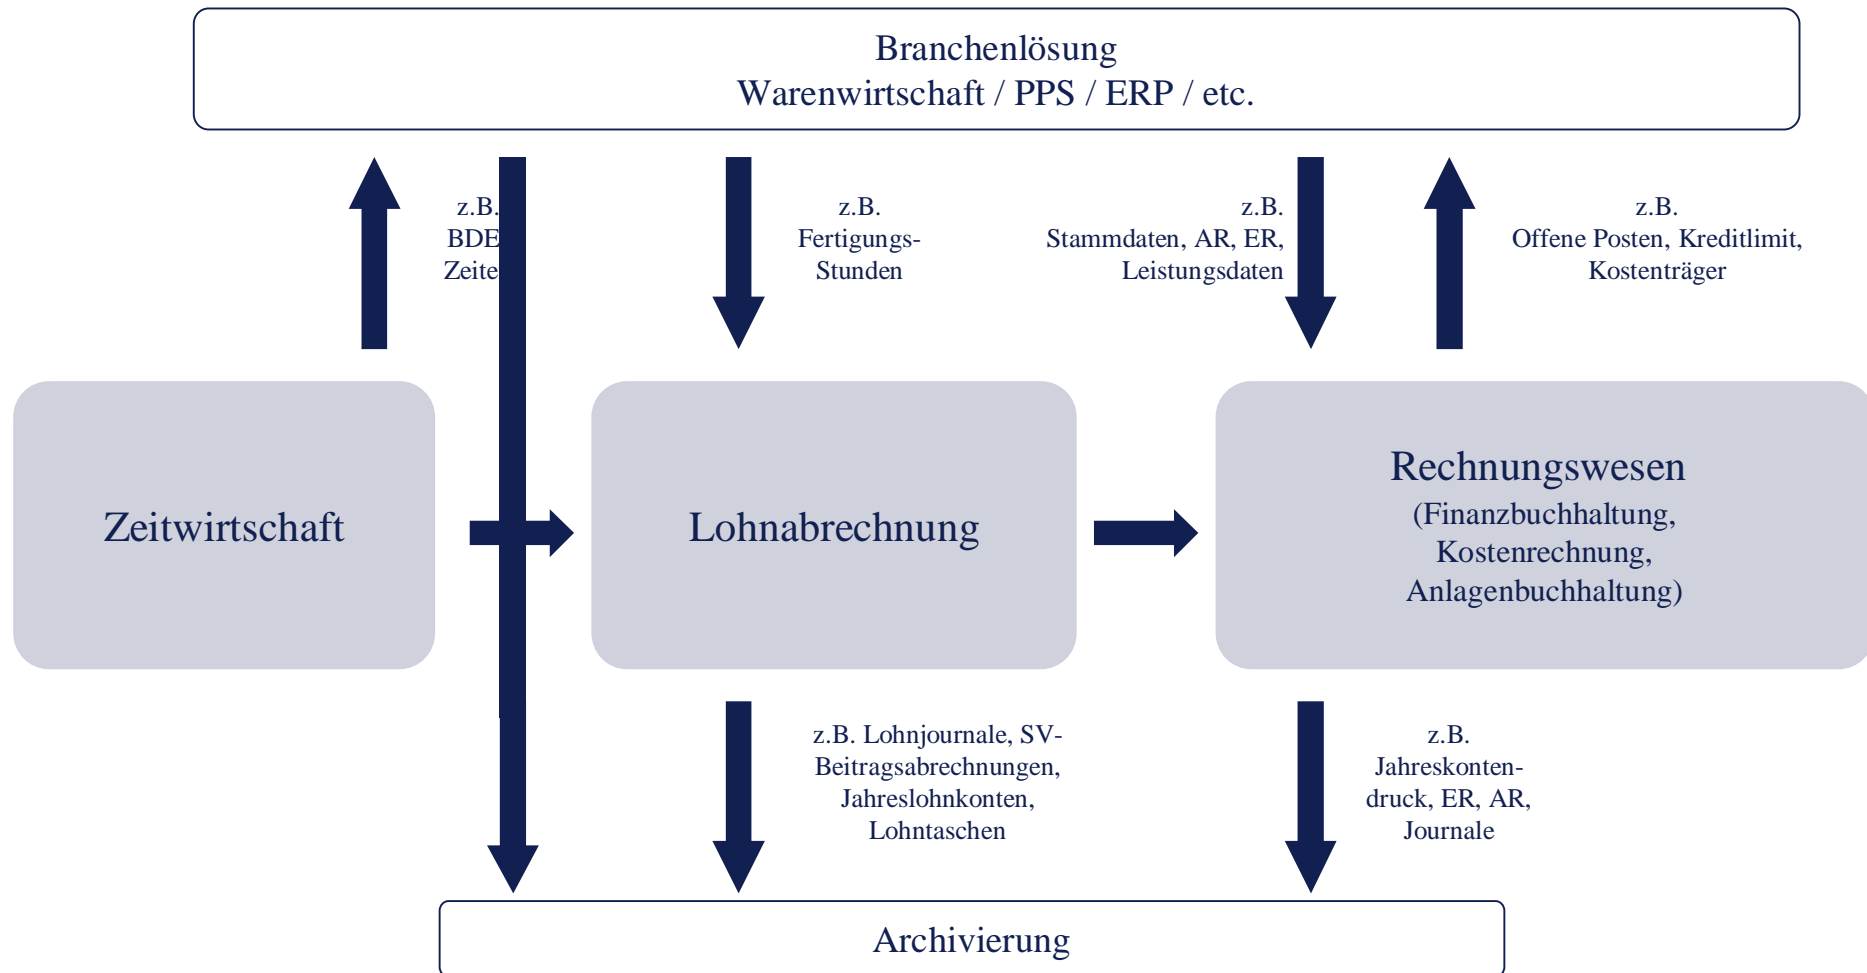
Branchenlösung
Warenwirtschaft / PPS / ERP / etc.

z.B.
BDE
Zeite

z.B.
Fertigungs-
Stunden

z.B.
Stammdaten, AR, ER,
Leistungsdaten

z.B.
Offene Posten, Kreditlimit,
Kostenträger

Zeitwirtschaft

Lohnabrechnung

Rechnungswesen
(Finanzbuchhaltung,
Kostenrechnung,
Anlagenbuchhaltung)

z.B. Lohnjournale, SV-
Beitragsabrechnungen,
Jahreslohnkonten,
Lohntaschen

z.B.
Jahreskonten-
druck, ER, AR,
Journale

Archivierung